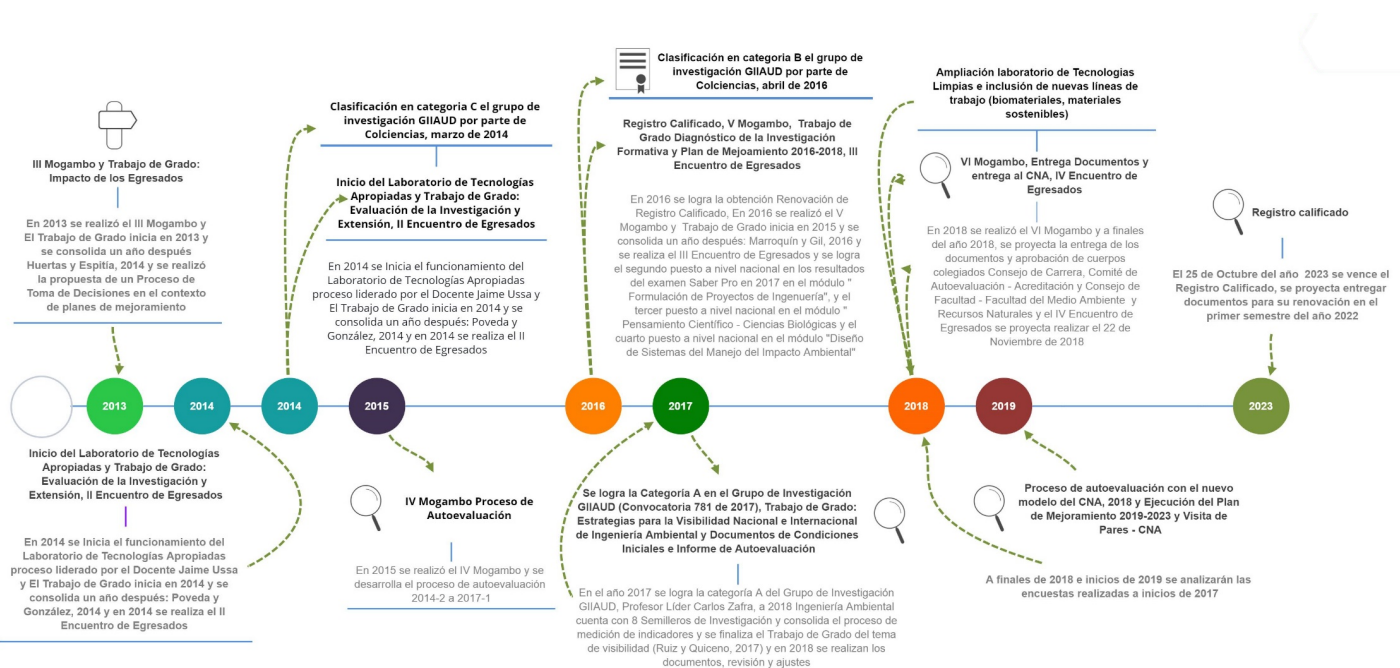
III Mogambo y Trabajo de Grado: Impacto de los Egresados

En 2013 se realizó el III Mogambo y El Trabajo de Grado inicia en 2013 y se consolida un año después Huertas y Espitia, 2014 y se realizó la propuesta de un Proceso de Toma de Decisiones en el contexto de planes de mejoramiento

Clasificación en categoria C el grupo de investigación GIIAUD por parte de Colciencias, marzo de 2014

Inicio del Laboratorio de Tecnologías Apropiadas y Trabajo de Grado: Evaluación de la Investigación y Extensión, II Encuentro de Egresados

En 2014 se Inicia el funcionamiento del Laboratorio de Tecnologías Apropiadas proceso liderado por el Docente Jaime Ussa y El Trabajo de Grado inicia en 2014 y se consolida un año después: Poveda y González, 2014 y en 2014 se realiza el II Encuentro de Egresados

Clasificación en categoria B el grupo de investigación GIIAUD por parte de Colciencias, abril de 2016

Registro Calificado, V Mogambo, Trabajo de Grado Diagnóstico de la Investigación Formativa y Plan de Mejoamiento 2016-2018, III Encuentro de Egresados

En 2016 se logra la obtención Renovación de Registro Calificado, En 2016 se realizó el V Mogambo y Trabajo de Grado inicia en 2015 y se consolida un año después: Marroquín y Gil, 2016 y se realiza el III Encuentro de Egresados y se logra el segundo puesto a nivel nacional en los resultados del examen Saber Pro en 2017 en el módulo " Formulación de Proyectos de Ingenuería", y el tercer puesto a nivel nacional en el módulo " Pensamiento Científico - Ciencias Biológicas y el cuarto puesto a nivel nacional en el módulo "Diseño de Sistemas del Manejo del Impacto Ambiental"

Ampliación laboratorio de Tecnologias Limpias e inclusión de nuevas líneas de trabajo (biomateriales, materiales sostenibles)

VI Mogambo, Entrega Documentos y entrega al CNA, IV Encuentro de Egresados

En 2018 se realizó el VI Mogambo y a finales del año 2018, se proyecta la entrega de los documentos y aprobación de cuerpos colegiados Consejo de Carrera, Comité de Autoevaluación - Acreditación y Consejo de Facultad - Facultad del Medio Ambiente y Recursos Naturales y el IV Encuentro de Egresados se proyecta realizar el 22 de Noviembre de 2018

Registro calificado

El 25 de Octubre del año 2023 se vence el Registro Calificado, se proyecta entregar documentos para su renovación en el primer semestre del año 2022

2013 2014 2014 2015 2016 2017 2018 2019 2023

Inicio del Laboratorio de Tecnologías Apropiadas y Trabajo de Grado: Evaluación de la Investigación y Extensión, II Encuentro de Egresados

En 2014 se Inicia el funcionamiento del Laboratorio de Tecnologías Apropiadas proceso liderado por el Docente Jaime Ussa y El Trabajo de Grado inicia en 2014 y se consolida un año después: Poveda y González, 2014 y en 2014 se realiza el II Encuentro de Egresados

IV Mogambo Proceso de Autoevaluación

En 2015 se realizó el IV Mogambo y se desarrolla el proceso de autoevaluación 2014-2 a 2017-1

Se logra la Categoria A en el Grupo de Investigación GIIAUD (Convocatoria 781 de 2017), Trabajo de Grado: Estrategias para la Visibilidad Nacional e Internacional de Ingenieria Ambiental y Documentos de Condiciones Iniciales e Informe de Autoevaluación

En el año 2017 se logra la categoría A del Grupo de Investigación GIIAUD, Profesor Líder Carlos Zafra, a 2018 Ingeniería Ambiental cuenta con 8 Semilleros de Investigación y consolida el proceso de medición de indicadores y se finaliza el Trabajo de Grado del tema de visibilidad (Ruiz y Quiceno, 2017) y en 2018 se realizan los documentos, revisión y ajustes

Proceso de autoevaluación con el nuevo modelo del CNA, 2018 y Ejecución del Plan de Mejoramiento 2019-2023 y Visita de Pares - CNA

A finales de 2018 e inicios de 2019 se analizarán las encuestas realizadas a inicios de 2017